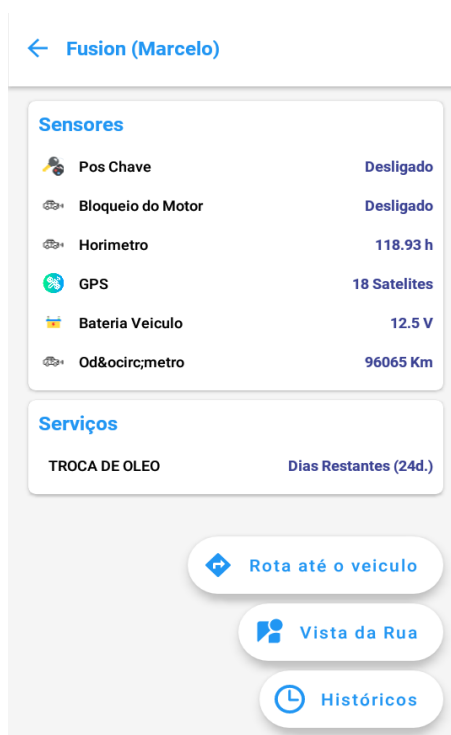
← Fusion (Marcelo)

Sensores

| | |
|---|---|
| Pos Chave | Desligado |
| Bloqueio do Motor | Desligado |
| Horimetro | 118.93 h |
| GPS | 18 Satelites |
| Bateria Veiculo | 12.5 V |
| Od&ocirc;metro | 96065 Km |

Serviços

| | |
|---|---|
| TROCA DE OLEO | Dias Restantes (24d.) |

Rota até o veiculo

Vista da Rua

Históricos